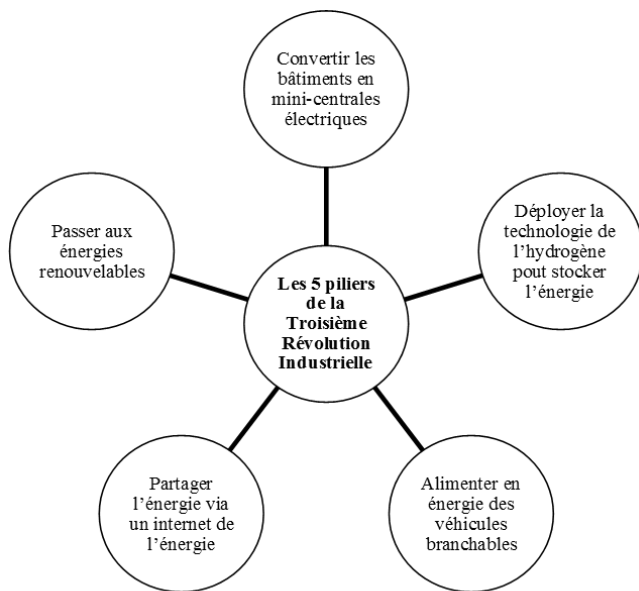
Convertir les bâtiments en mini-centrales électriques

Passer aux énergies renouvelables

Déployer la technologie de l'hydrogène pout stocker l'énergie

Les 5 piliers de la Troisième Révolution Industrielle

Partager l'énergie via un internet de l'énergie

Alimenter en énergie des véhicules branchables